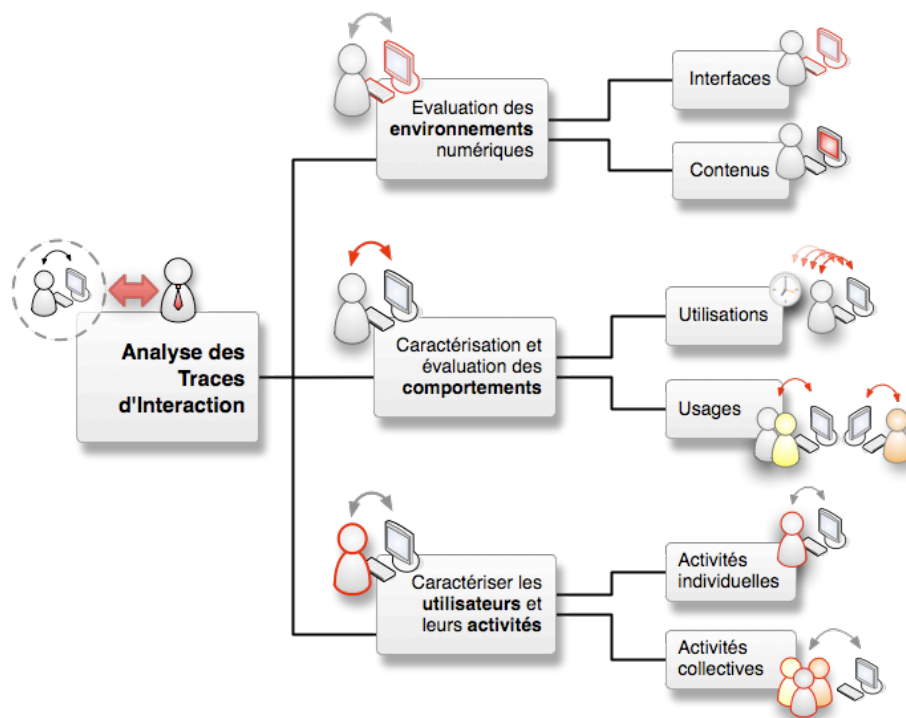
Analyse des Traces d'Interaction

Evaluation des **environnements** numériques

Interfaces

Contenus

Caractérisation et évaluation des **comportements**

Utilisations

Usages

Caractériser les **utilisateurs** et leurs **activités**

Activités individuelles

Activités collectives